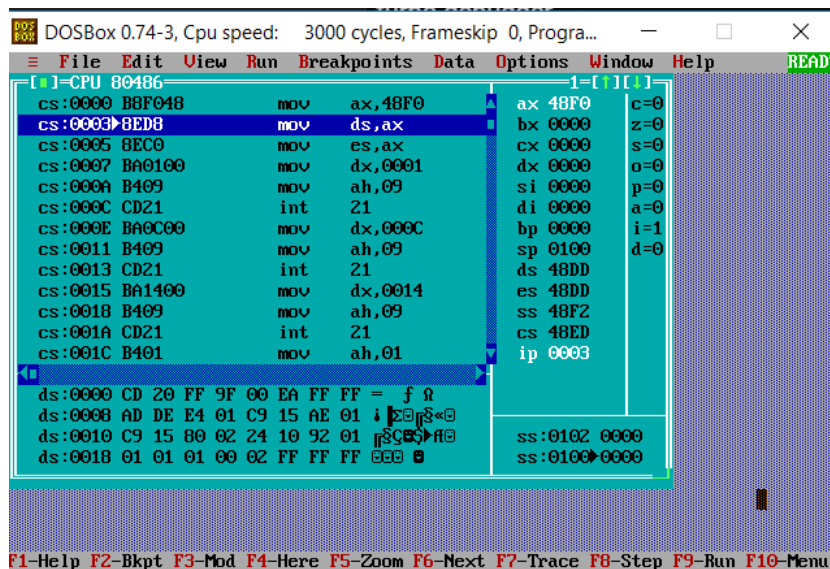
DOSBox 0.74-3, Cpu speed: 3000 cycles, Frameskip 0, Progra...

≡ File Edit View Run Breakpoints Data Options Window Help READY

[■]=CPU 80486 1=[↑][↓]

cs:0000 B8F048 mov ax,48F0
cs:0003►8ED8 mov ds,ax
cs:0005 8EC0 mov es,ax
cs:0007 BA0100 mov dx,0001
cs:000A B409 mov ah,09
cs:000C CD21 int 21
cs:000E BA0C00 mov dx,000C
cs:0011 B409 mov ah,09
cs:0013 CD21 int 21
cs:0015 BA1400 mov dx,0014
cs:0018 B409 mov ah,09
cs:001A CD21 int 21
cs:001C B401 mov ah,01

ax 48F0 c=0
bx 0000 z=0
cx 0000 s=0
dx 0000 o=0
si 0000 p=0
di 0000 a=0
bp 0000 i=1
sp 0100 d=0
ds 48DD
es 48DD
ss 48F2
cs 48ED
ip 0003

ds:0000 CD 20 FF 9F 00 EA FF FF = ƒ Ω
ds:0008 AD DE E4 01 C9 15 AE 01 ¡▐Σ☺╔§«☺
ds:0010 C9 15 80 02 24 10 92 01 ╔§Ç☻$►Æ☺
ds:0018 01 01 01 00 02 FF FF FF ☺☺☺ ☻

ss:0102 0000
ss:0100►0000

F1-Help F2-Bkpt F3-Mod F4-Here F5-Zoom F6-Next F7-Trace F8-Step F9-Run F10-Menu